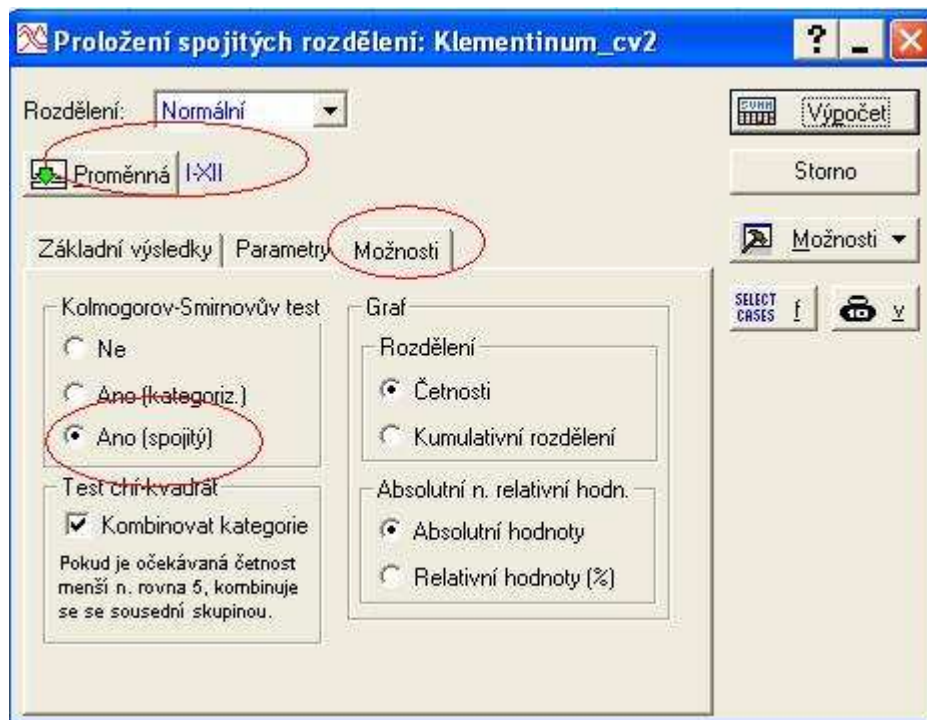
Proložení spojitých rozdělení: Klementinum_cv2

?

Rozdělení: Normální

Proměnná I-XII

Výpočet

Storno

Možnosti

SELECT CASES f

v

Základní výsledky | Parametry | Možnosti

Kolmogorov-Smirnovův test

Ne

Ano (kategoriz.)

Ano (spojitý)

Test chí-kvadrát

Kombinovat kategorie

Pokud je očekávaná četnost menší n. rovna 5, kombinuje se se sousední skupinou.

Graf

Rozdělení

Četnosti

Kumulativní rozdělení

Absolutní n. relativní hodn.

Absolutní hodnoty

Relativní hodnoty (%)